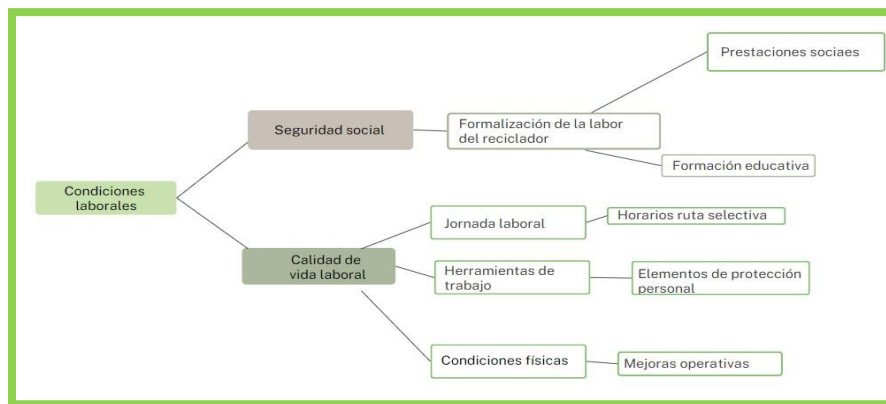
Condiciones laborales

Seguridad social

Formalización de la labor del reciclador

Prestaciones sociaes

Formación educativa

Calidad de vida laboral

Jornada laboral

Horarios ruta selectiva

Herramientas de trabajo

Elementos de protección personal

Condiciones físicas

Mejoras operativas